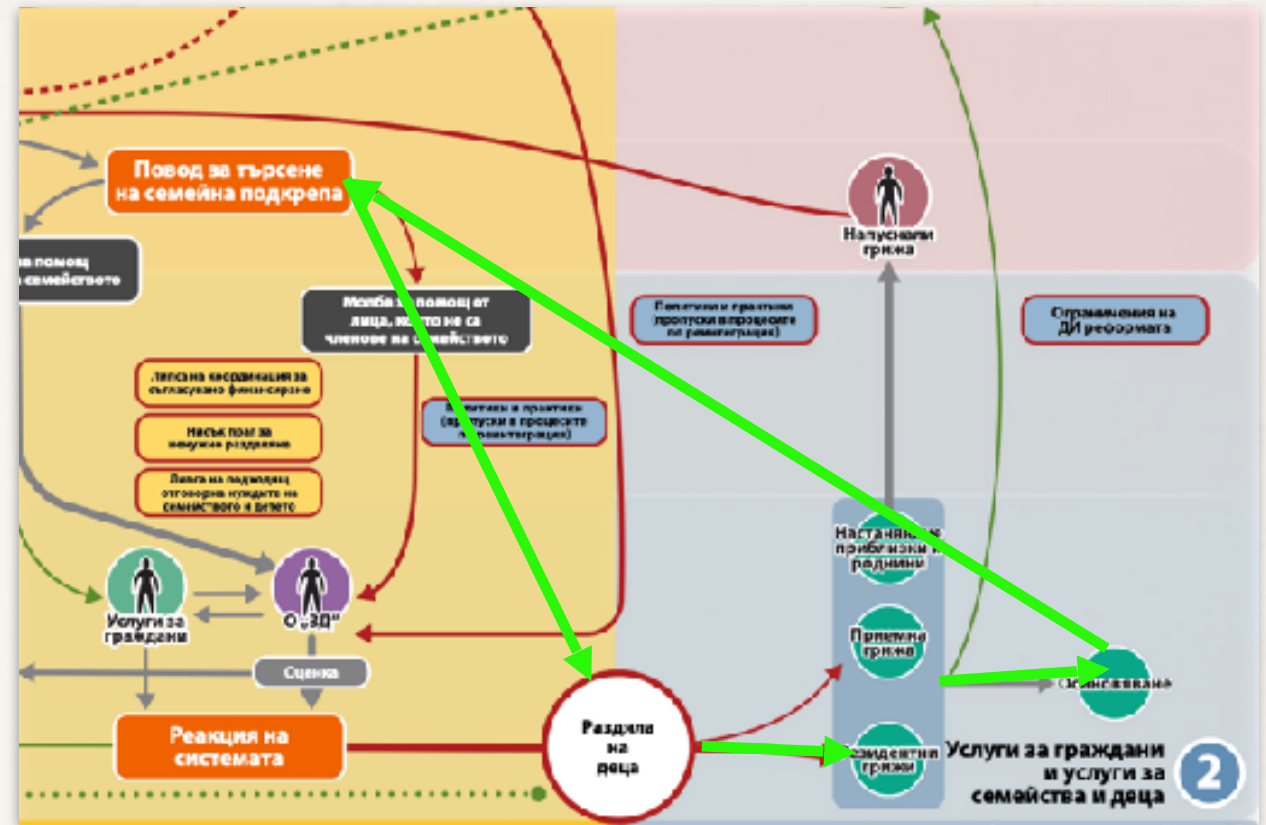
Повод за търсене на семейна подкрепа

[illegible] помощ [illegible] семейството

Молба за помощ от лица, които не са членове на семейството

Липса на координация за съгласувано финансиране

Натиск към за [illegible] раздяване

Липса на подходящ отговор на нуждите на семейството и детето

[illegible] и практики (пропуски в процесите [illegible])

Напуснали грижа

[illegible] практики (пропуски в процесите на реинтеграция)

Ограничения на ДИ реформата

Настаняване при близки и роднини

Приемна грижа

Резидентни грижи

Осиновяване

Услуги за граждани

О„ЗД"

Оценка

Реакция на системата

Раздяла на деца

Услуги за граждани и услуги за семейства и деца

2